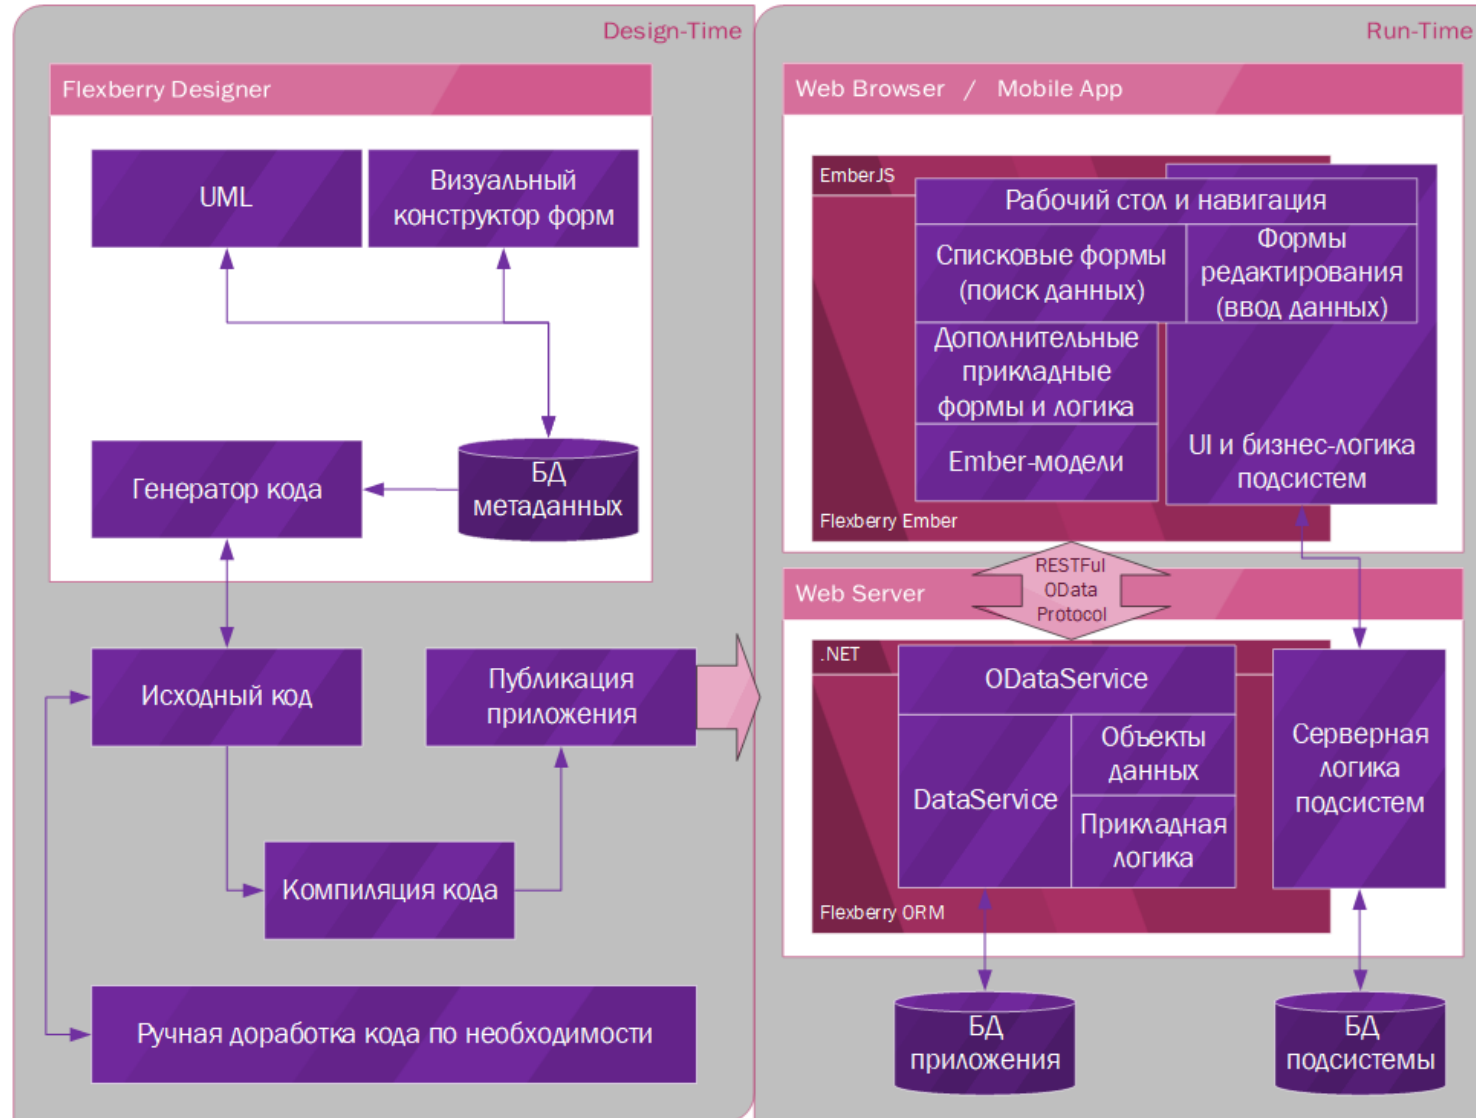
Design-Time

Flexberry Designer

UML

Визуальный конструктор форм

Генератор кода

БД метаданных

Исходный код

Публикация приложения

Компиляция кода

Ручная доработка кода по необходимости

Run-Time

Web Browser / Mobile App

EmberJS

Рабочий стол и навигация

Списковые формы (поиск данных)

Формы редактирования (ввод данных)

Дополнительные прикладные формы и логика

Ember-модели

UI и бизнес-логика подсистем

Flexberry Ember

RESTFul OData Protocol

Web Server

.NET

ODataService

DataService

Объекты данных

Прикладная логика

Серверная логика подсистем

Flexberry ORM

БД приложения

БД подсистемы